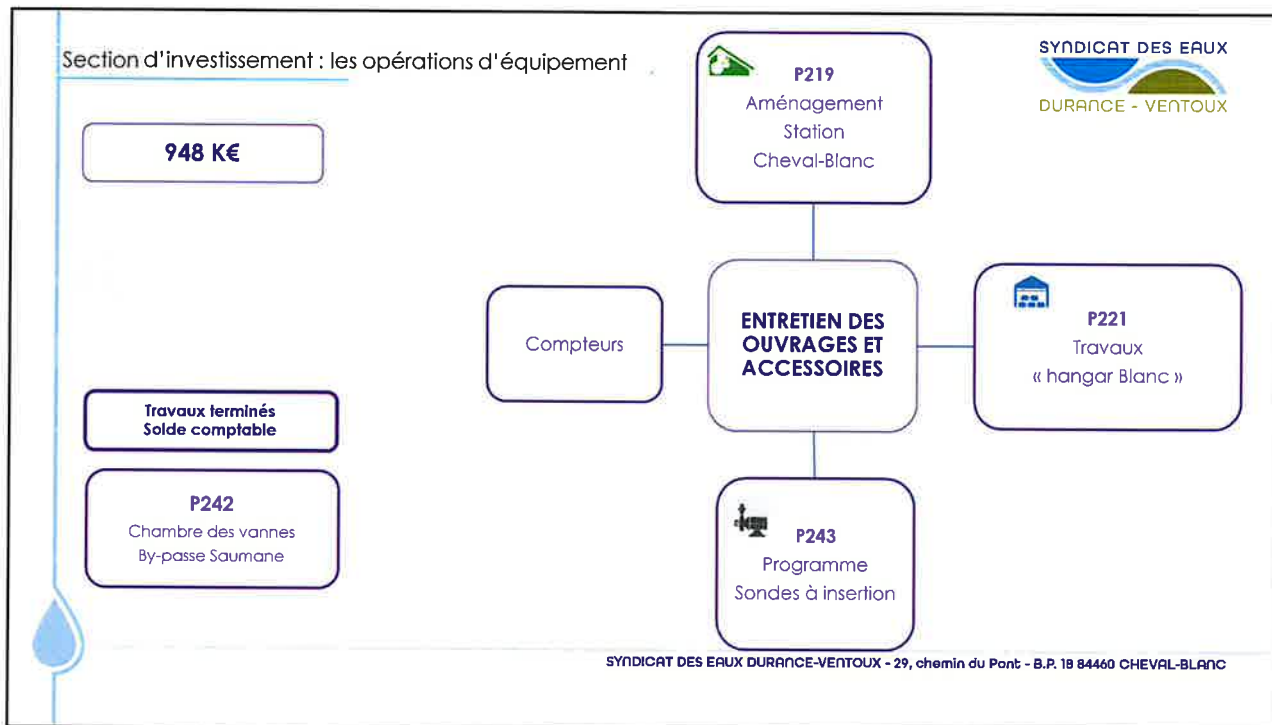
Section d'investissement : les opérations d'équipement

948 K€

P219
Aménagement
Station
Cheval-Blanc

SYNDICAT DES EAUX
DURANCE - VENTOUX

Compteurs

ENTRETIEN DES OUVRAGES ET ACCESSOIRES

P221
Travaux
« hangar Blanc »

Travaux terminés
Solde comptable

P242
Chambre des vannes
By-passe Saumane

P243
Programme
Sondes à insertion

SYNDICAT DES EAUX DURANCE-VENTOUX - 29, chemin du Pont - B.P. 18 84460 CHEVAL-BLANC